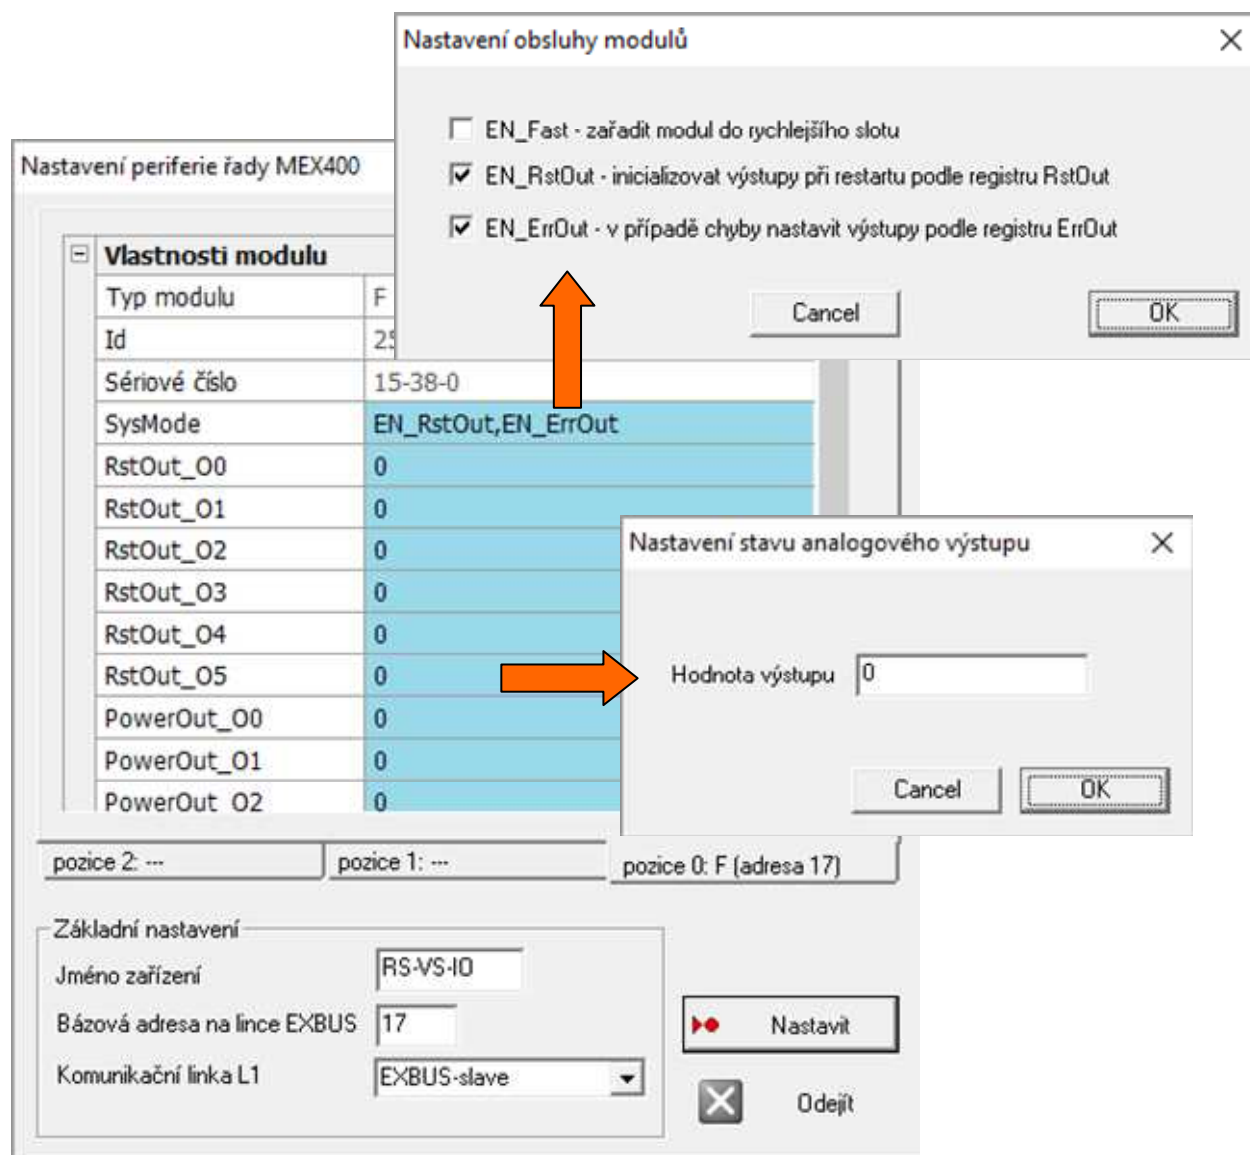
Nastavení obsluhy modulů

EN_Fast - zařadit modul do rychlejšího slotu

EN_RstOut - inicializovat výstupy při restartu podle registru RstOut

EN_ErrOut - v případě chyby nastavit výstupy podle registru ErrOut

Cancel

OK

Nastavení periferie řady MEX400

| Vlastnosti modulu | |
|---|---|
| Typ modulu | F |
| Id | 2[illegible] |
| Sériové číslo | 15-38-0 |
| SysMode | EN_RstOut,EN_ErrOut |
| RstOut_O0 | 0 |
| RstOut_O1 | 0 |
| RstOut_O2 | 0 |
| RstOut_O3 | 0 |
| RstOut_O4 | 0 |
| RstOut_O5 | 0 |
| PowerOut_O0 | 0 |
| PowerOut_O1 | 0 |
| PowerOut_O2 | 0 |

Nastavení stavu analogového výstupu

Hodnota výstupu 0

Cancel

OK

pozice 2: ---

pozice 1: ---

pozice 0: F (adresa 17)

Základní nastavení

Jméno zařízení RS-VS-IO

Bázová adresa na lince EXBUS 17

Komunikační linka L1 EXBUS-slave

Nastavit

Odejít